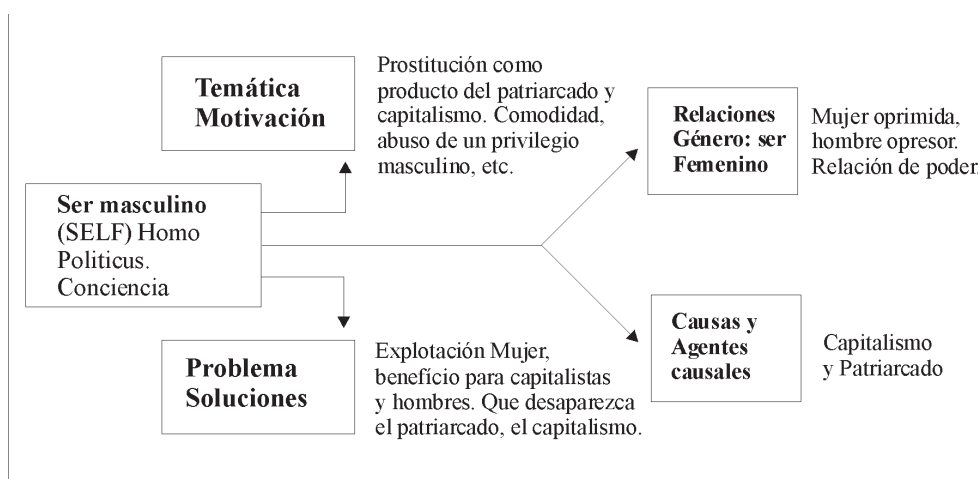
Temática Motivación

Prostitución como producto del patriarcado y capitalismo. Comodidad, abuso de un privilegio masculino, etc.

Relaciones Género: ser Femenino

Mujer oprimida, hombre opresor. Relación de poder.

Ser masculino (SELF) Homo Politicus. Conciencia

Problema Soluciones

Explotación Mujer, benefício para capitalistas y hombres. Que desaparezca el patriarcado, el capitalismo.

Causas y Agentes causales

Capitalismo y Patriarcado